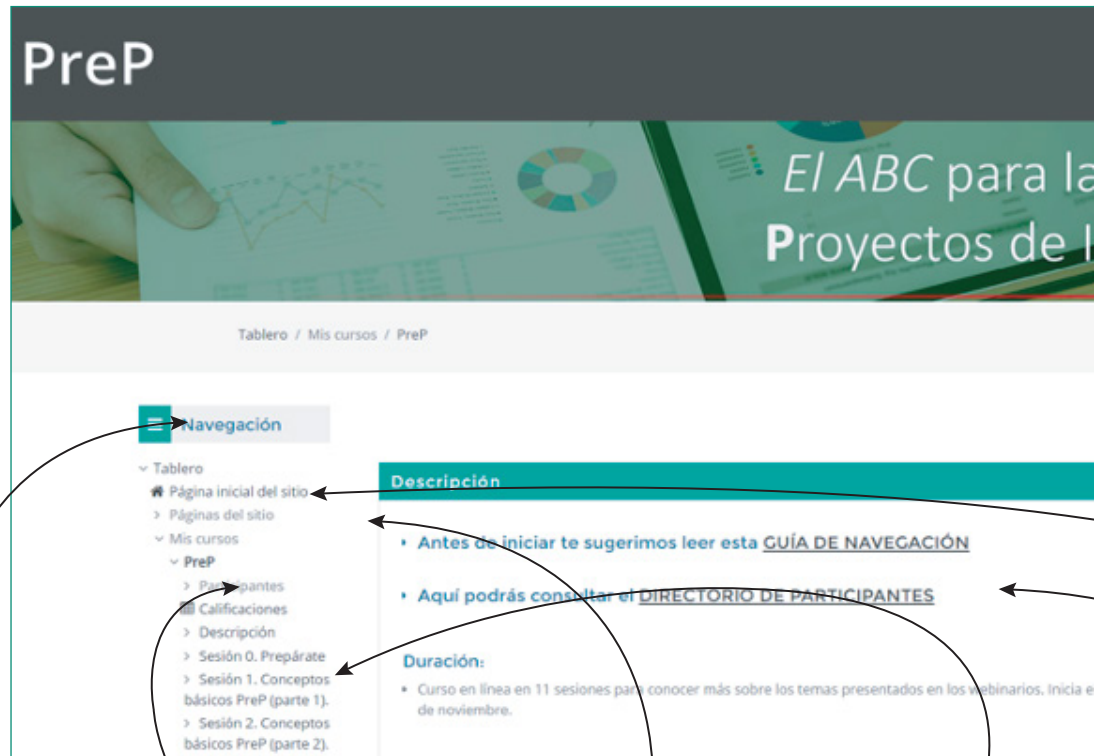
PreP

El ABC para la
Proyectos de I

Tablero / Mis cursos / PreP

Navegación

Tablero
Página inicial del sitio
Páginas del sitio
Mis cursos
PreP
Participantes
Calificaciones
Descripción
Sesión 0. Prepárate
Sesión 1. Conceptos básicos PreP (parte 1).
Sesión 2. Conceptos básicos PreP (parte 2).

Descripción

Antes de iniciar te sugerimos leer esta GUÍA DE NAVEGACIÓN

Aquí podrás consultar el DIRECTORIO DE PARTICIPANTES

Duración:

Curso en línea en 11 sesiones para conocer más sobre los temas presentados en los webinarios. Inicia e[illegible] de noviembre.